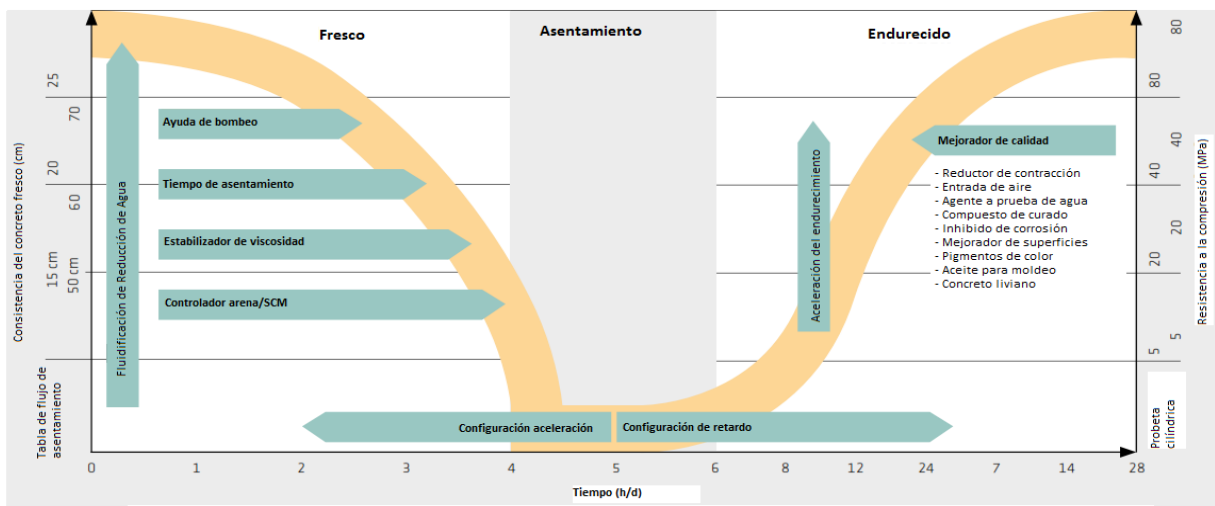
Fresco

Asentamiento

Endurecido

Consistencia del concreto fresco (cm)

25
70
20
60
15 cm
50 cm

Tabla de flujo de asentamiento

Fluidificación de Reducción de Agua

Ayuda de bombeo

Tiempo de asentamiento

Estabilizador de viscosidad

Controlador arena/SCM

Configuración aceleración

Configuración de retardo

Aceleración del endurecimiento

Mejorador de calidad

- Reductor de contracción
- Entrada de aire
- Agente a prueba de agua
- Compuesto de curado
- Inhibido de corrosión
- Mejorador de superficies
- Pigmentos de color
- Aceite para moldeo
- Concreto liviano

80
80
40
40
20
20
5
5

Resistencia a la compresión (MPa)

Probeta cilíndrica

0
1
2
3
4
5
6
8
12
24
7
14
28

Tiempo (h/d)